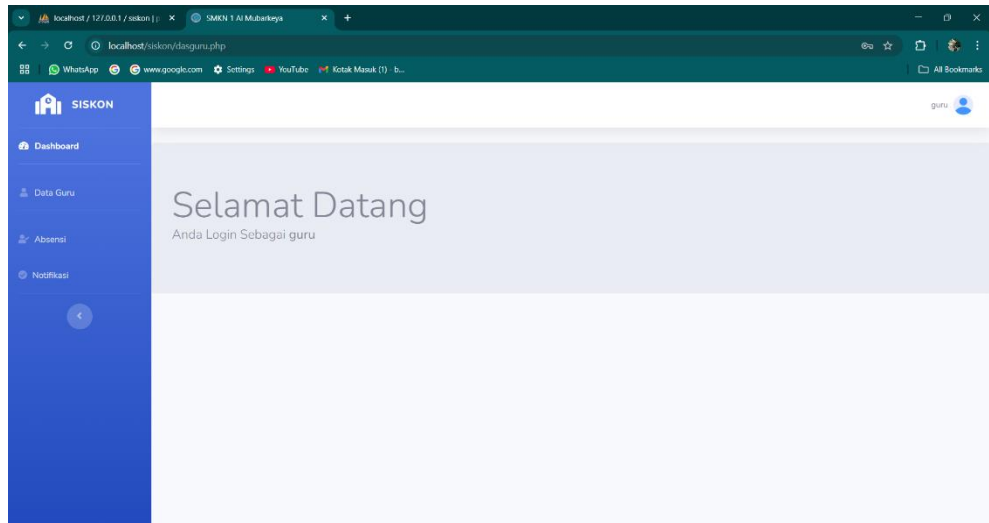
localhost / 127.0.0.1 / siskon | p ×
SMKN 1 Al Mubarkeya ×
+

localhost/siskon/dasguru.php

WhatsApp
www.google.com
Settings
YouTube
Kotak Masuk (1) - b...
All Bookmarks

SISKON

guru

Dashboard

Data Guru

Absensi

Notifikasi

Selamat Datang

Anda Login Sebagai guru